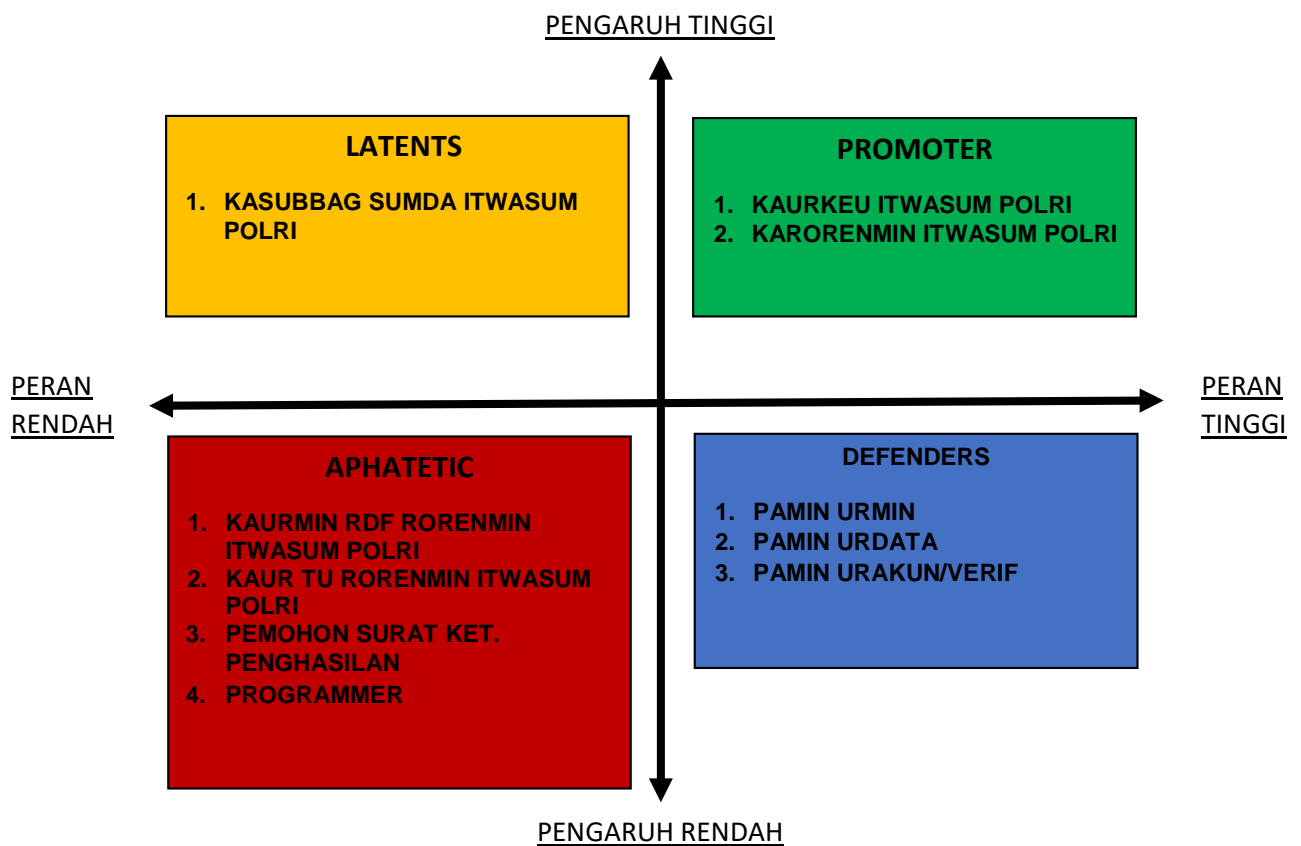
PENGARUH TINGGI

LATENTS

1. KASUBBAG SUMDA ITWASUM POLRI

PROMOTER

1. KAURKEU ITWASUM POLRI
2. KARORENMIN ITWASUM POLRI

PERAN RENDAH

PERAN TINGGI

APHATETIC

1. KAURMIN RDF RORENMIN ITWASUM POLRI
2. KAUR TU RORENMIN ITWASUM POLRI
3. PEMOHON SURAT KET. PENGHASILAN
4. PROGRAMMER

DEFENDERS

1. PAMIN URMIN
2. PAMIN URDATA
3. PAMIN URAKUN/VERIF

PENGARUH RENDAH